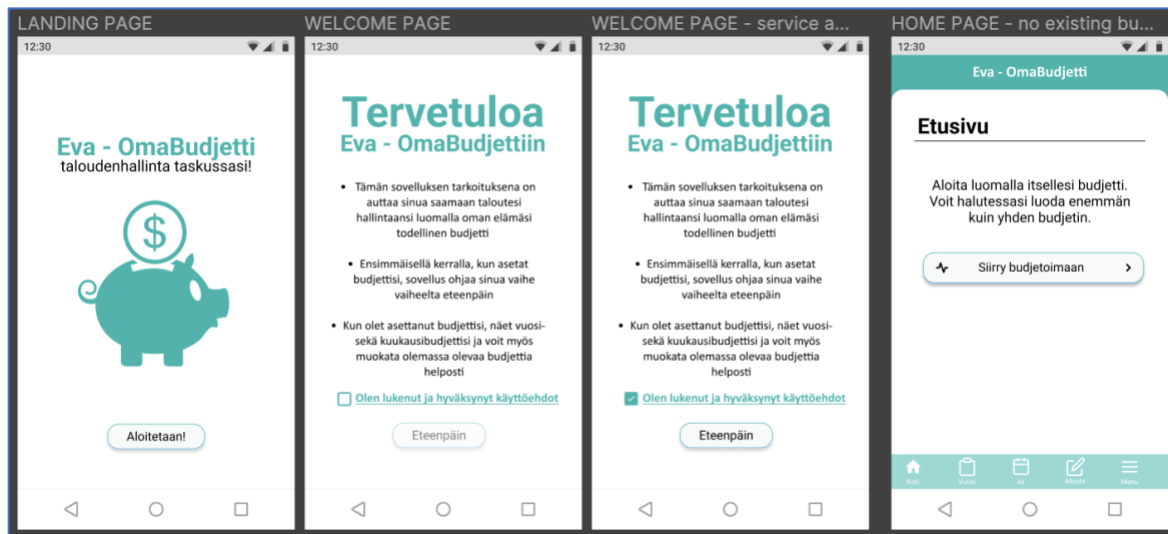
LANDING PAGE

12:30

Eva - OmaBudjetti
taloudenhallinta taskussasi!

$

Aloitetaan!

WELCOME PAGE

12:30

Tervetuloa
Eva - OmaBudjettiin

• Tämän sovelluksen tarkoituksena on auttaa sinua saamaan taloutesi hallintaansi luomalla oman elämäsi todellinen budjetti

• Ensimmäisellä kerralla, kun asetat budjettisi, sovellus ohjaa sinua vaihe vaiheelta eteenpäin

• Kun olet asettanut budjettisi, näet vuosi- sekä kuukausibudjettisi ja voit myös muokata olemassa olevaa budjettia helposti

Olen lukenut ja hyväksynyt käyttöehdot

Eteenpäin

WELCOME PAGE - service a...

12:30

Tervetuloa
Eva - OmaBudjettiin

• Tämän sovelluksen tarkoituksena on auttaa sinua saamaan taloutesi hallintaansi luomalla oman elämäsi todellinen budjetti

• Ensimmäisellä kerralla, kun asetat budjettisi, sovellus ohjaa sinua vaihe vaiheelta eteenpäin

• Kun olet asettanut budjettisi, näet vuosi- sekä kuukausibudjettisi ja voit myös muokata olemassa olevaa budjettia helposti

Olen lukenut ja hyväksynyt käyttöehdot

Eteenpäin

HOME PAGE - no existing bu...

12:30

Eva - OmaBudjetti

Etusivu

Aloita luomalla itsellesi budjetti. Voit halutessasi luoda enemmän kuin yhden budjetin.

Siirry budjetoimaan

Koti Vuosi kk Muuta Menu